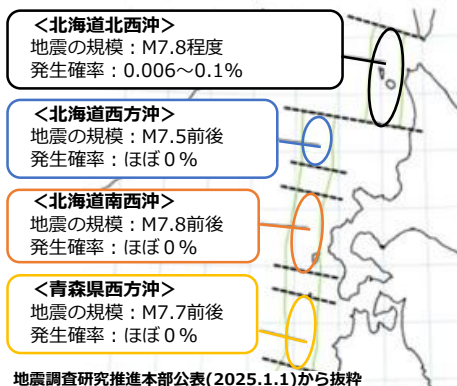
<北海道北西沖>
地震の規模：M7.8程度
発生確率：0.006～0.1%

<北海道西方沖>
地震の規模：M7.5前後
発生確率：ほぼ０%

<北海道南西沖>
地震の規模：M7.8前後
発生確率：ほぼ０%

<青森県西方沖>
地震の規模：M7.7前後
発生確率：ほぼ０%

地震調査研究推進本部公表(2025.1.1)から抜粋